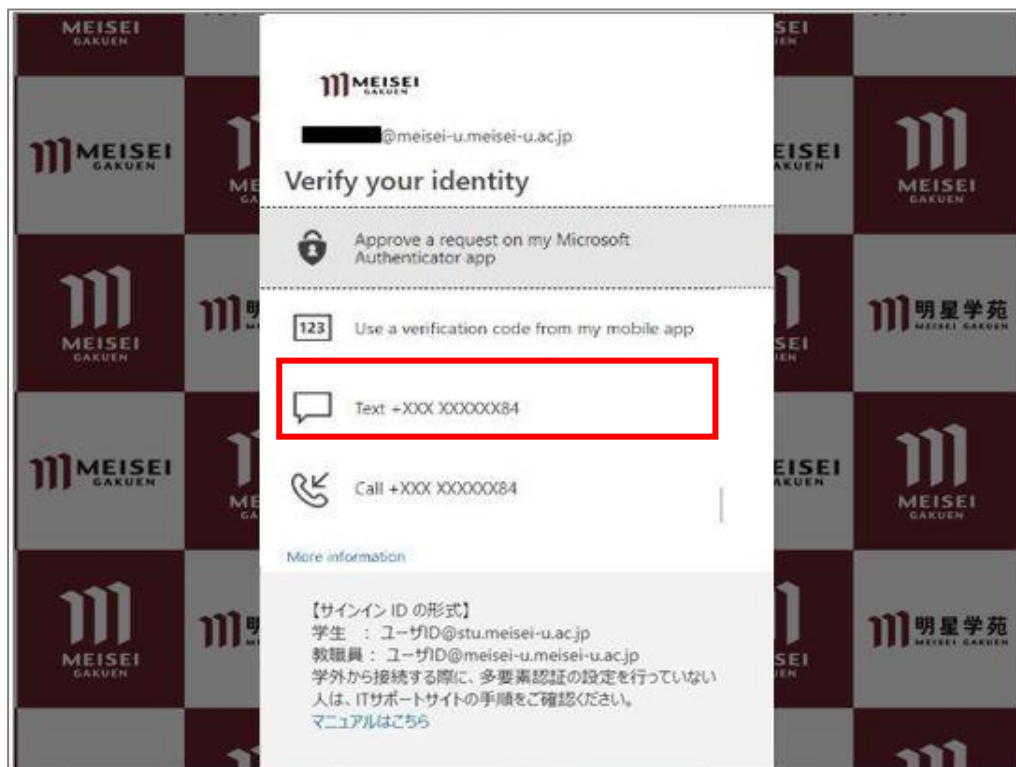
MEISEI GAKUEN

@meisei-u.meisei-u.ac.jp

Verify your identity

Approve a request on my Microsoft Authenticator app

123 Use a verification code from my mobile app

Text +XXX XXXXXX84

Call +XXX XXXXXX84

More information

【サインイン ID の形式】
学生 ： ユーザID@stu.meisei-u.ac.jp
教職員： ユーザID@meisei-u.meisei-u.ac.jp
学外から接続する際に、多要素認証の設定を行っていない人は、ITサポートサイトの手順をご確認ください。
マニュアルはこちら

MEISEI GAKUEN 明星学苑 MEISEI GAKUEN